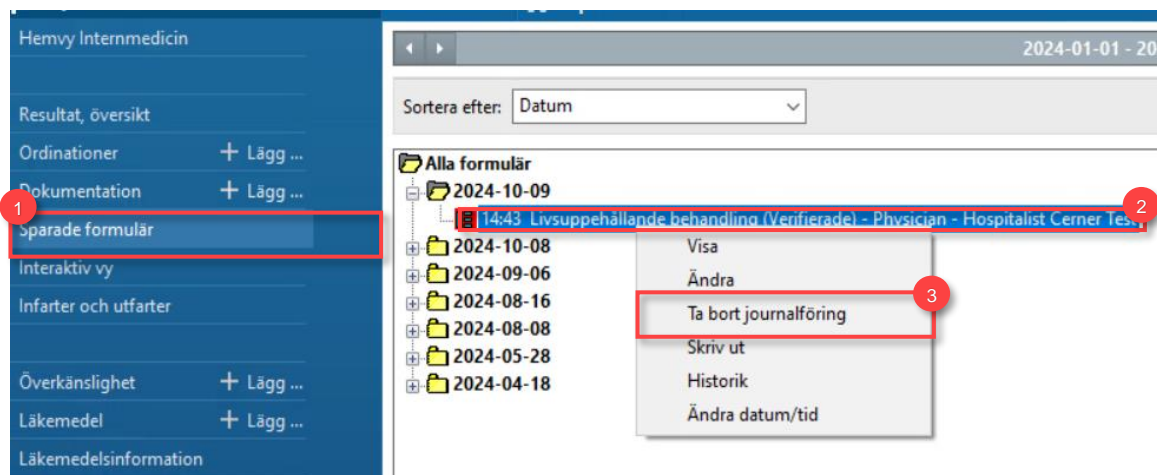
Hemvy Internmedicin

Resultat, översikt

Ordinationer + Lägg ...

Dokumentation + Lägg ...

1

Sparade formulär

Interaktiv vy

Infarter och utfarter

Överkänslighet + Lägg ...

Läkemedel + Lägg ...

Läkemedelsinformation

2024-01-01 - 20

Sortera efter: Datum

Alla formulär

2024-10-09

14:43 Livsuppehållande behandling (Verifierade) - Physician - Hospitalist Cerner Test

2

2024-10-08

2024-09-06

2024-08-16

2024-08-08

2024-05-28

2024-04-18

Visa

Ändra

3

Ta bort journalföring

Skriv ut

Historik

Ändra datum/tid